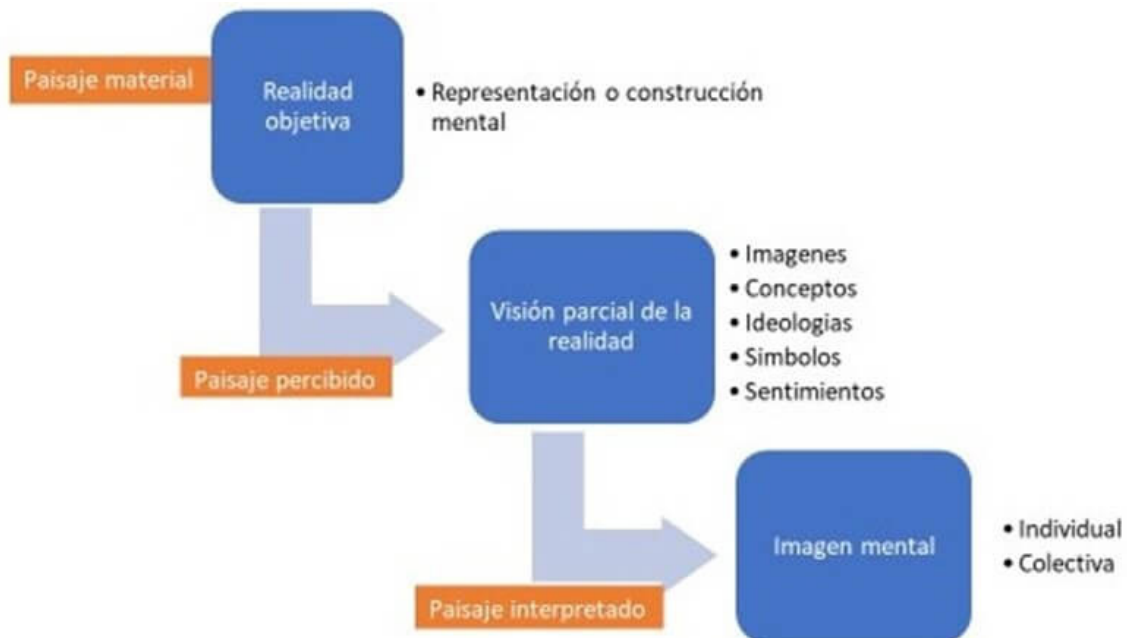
Paisaje material

Realidad objetiva

• Representación o construcción mental

Visión parcial de la realidad

• Imagenes
• Conceptos
• Ideologias
• Simbolos
• Sentimientos

Paisaje percibido

Imagen mental

• Individual
• Colectiva

Paisaje interpretado